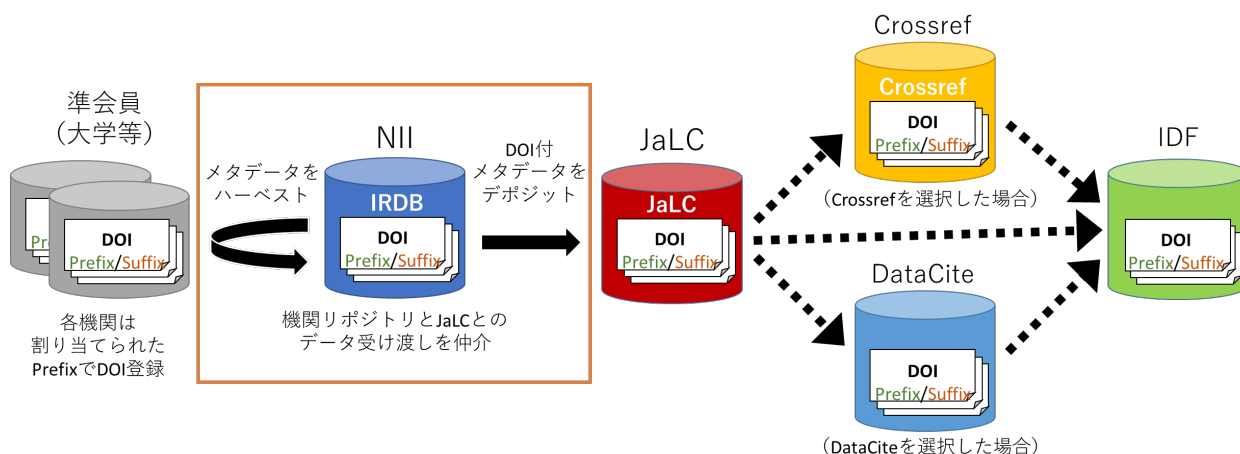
準会員
（大学等）

Pr

DOI
Prefix/Suffix

各機関は
割り当てられた
Prefixで DOI登録

メタデータを
ハーベスト

NII

IRDB

DOI
Prefix/Suffix

機関リポジトリとJaLCとの
データ受け渡しを仲介

DOI付
メタデータを
デポジット

JaLC

JaLC

DOI
Prefix/Suffix

Crossref

Crossref

DOI
Prefix/Suffix

（Crossrefを選択した場合）

DataCite

DOI
Prefix/Suffix

（DataCiteを選択した場合）

IDF

DOI
Prefix/Suffix